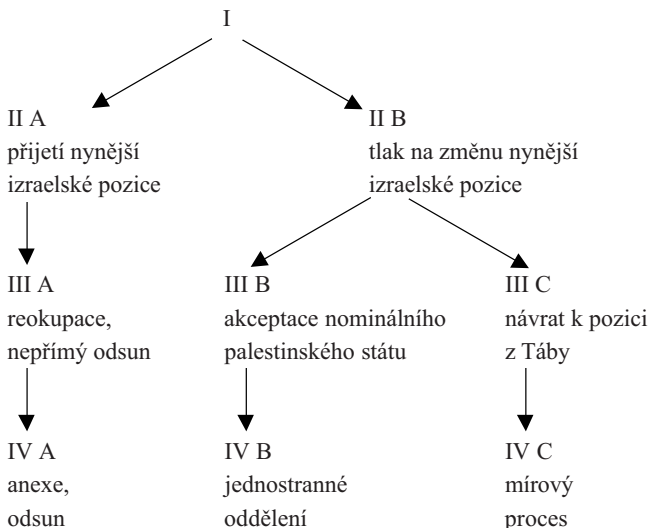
I

II A
přijetí nynější izraelské pozice

II B
tlak na změnu nynější izraelské pozice

III A
reokupace, nepřímý odsun

III B
akceptace nominálního palestinského státu

III C
návrat k pozici z Táby

IV A
anexe, odsun

IV B
jednostranné oddělení

IV C
mírový proces